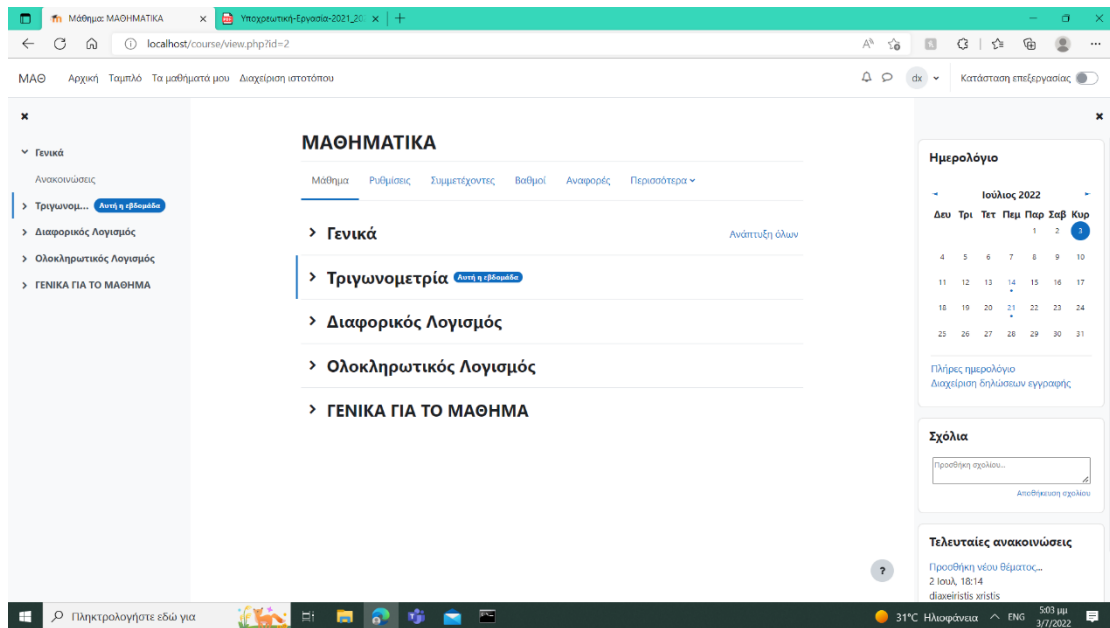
Μάθημα: ΜΑΘΗΜΑΤΙΚΑ × Υποχρεωτική-Εργασία-2021_20 × +

localhost/course/view.php?id=2

ΜΑΘ Αρχική Ταμπλό Τα μαθήματά μου Διαχείριση ιστοτόπου dx Κατάσταση επεξεργασίας

×

Γενικά
Ανακοινώσεις
Τριγωνομ... Αυτή η εβδομάδα
Διαφορικός Λογισμός
Ολοκληρωτικός Λογισμός
ΓΕΝΙΚΑ ΓΙΑ ΤΟ ΜΑΘΗΜΑ

ΜΑΘΗΜΑΤΙΚΑ

Μάθημα Ρυθμίσεις Συμμετέχοντες Βαθμοί Αναφορές Περισσότερα

Γενικά Ανάπτυξη όλων
Τριγωνομετρία Αυτή η εβδομάδα
Διαφορικός Λογισμός
Ολοκληρωτικός Λογισμός
ΓΕΝΙΚΑ ΓΙΑ ΤΟ ΜΑΘΗΜΑ

×

Ημερολόγιο

Ιούλιος 2022

| Δευ | Τρι | Τετ | Πεμ | Παρ | Σαβ | Κυρ |
|---|---|---|---|---|---|---|
| | | | | 1 | 2 | 3 |
| 4 | 5 | 6 | 7 | 8 | 9 | 10 |
| 11 | 12 | 13 | 14 | 15 | 16 | 17 |
| 18 | 19 | 20 | 21 | 22 | 23 | 24 |
| 25 | 26 | 27 | 28 | 29 | 30 | 31 |

Πλήρες ημερολόγιο
Διαχείριση δηλώσεων εγγραφής

Σχόλια

Προσθήκη σχολίου...
Αποθήκευση σχολίου

Τελευταίες ανακοινώσεις

Προσθήκη νέου θέματος...
2 Ιουλ, 18:14
diaxeiristis xristis

?

Πληκτρολογήστε εδώ για 31°C Ηλιοφάνεια ENG 5:03 μμ 3/7/2022